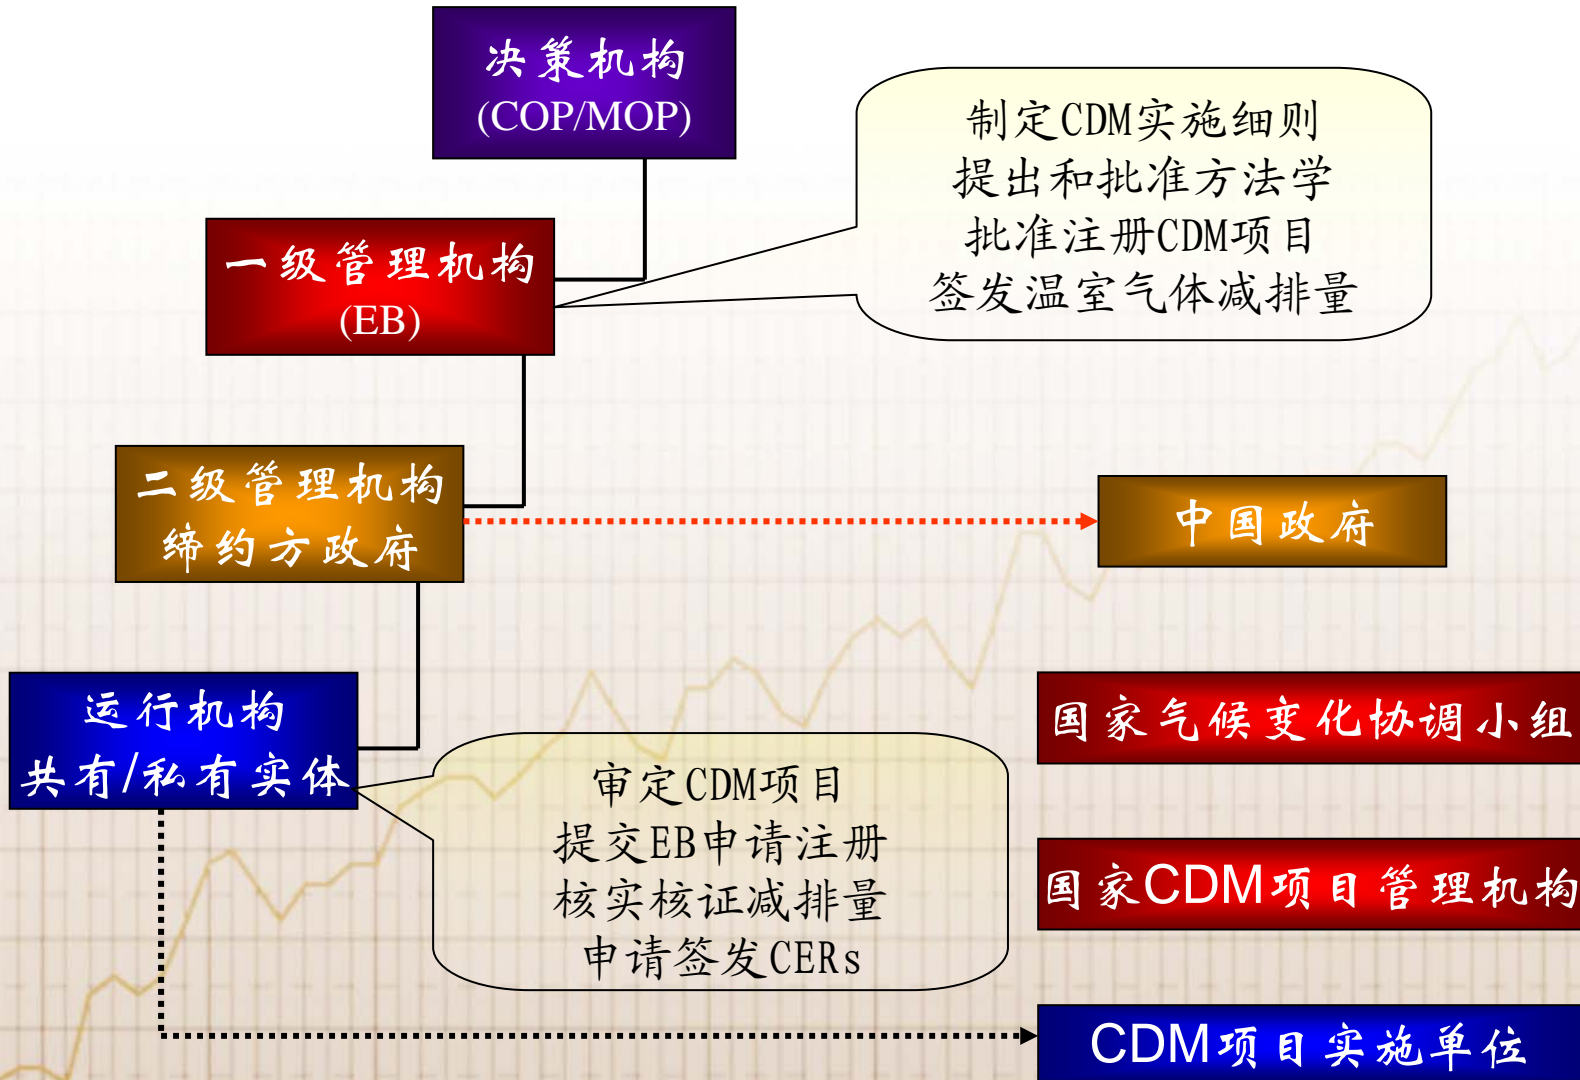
决策机构
(COP/MOP)

制定CDM实施细则
提出和批准方法学
批准注册CDM项目
签发温室气体减排量

一级管理机构
(EB)

二级管理机构
缔约方政府

中国政府

运行机构
共有/私有实体

国家气候变化协调小组

审定CDM项目
提交EB申请注册
核实核证减排量
申请签发CERs

国家CDM项目管理机构

CDM项目实施单位